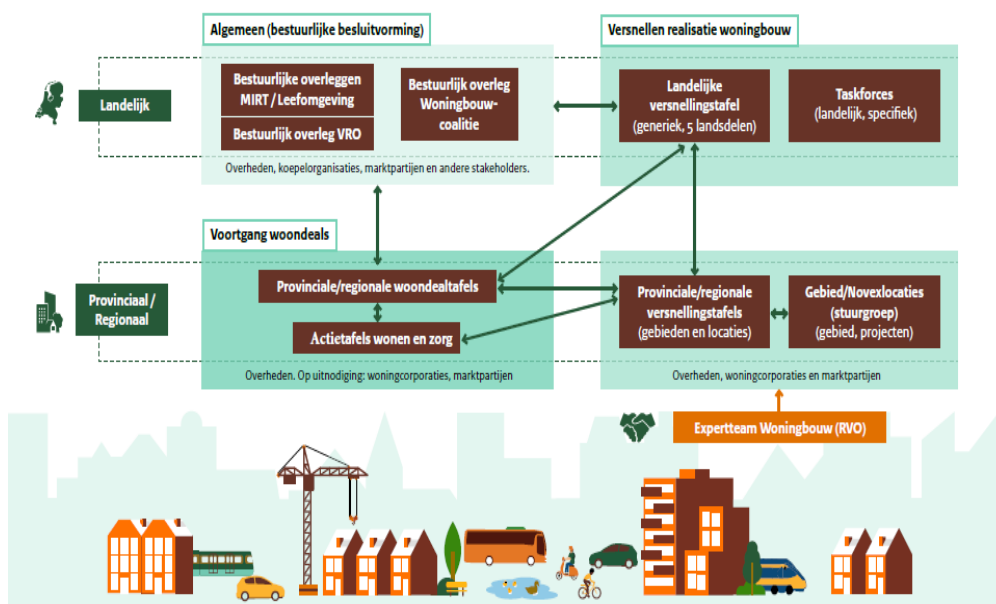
Algemeen (bestuurlijke besluitvorming)

Landelijk

Bestuurlijke overleggen MIRT / Leefomgeving

Bestuurlijk overleg VRO

Bestuurlijk overleg Woningbouwcoalitie

Overheden, koepelorganisaties, marktpartijen en andere stakeholders.

Versnellen realisatie woningbouw

Landelijke versnellingstafel (generiek, 5 landsdelen)

Taskforces (landelijk, specifiek)

Voortgang woondeals

Provinciaal / Regionaal

Provinciale/regionale woondealtafels

Actietafels wonen en zorg

Overheden. Op uitnodiging: woningcorporaties, marktpartijen

Provinciale/regionale versnellingstafels (gebieden en locaties)

Gebied/Novexlocaties (stuurgroep) (gebied, projecten)

Overheden, woningcorporaties en marktpartijen

Expertteam Woningbouw (RVO)